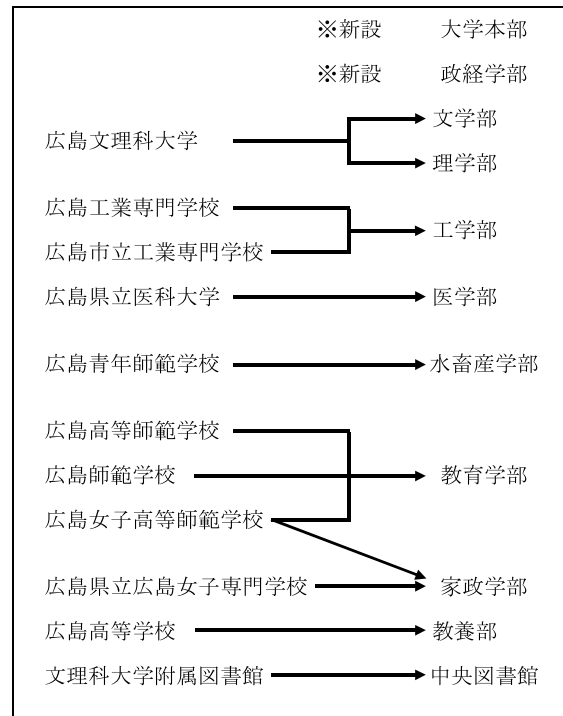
※新設 大学本部

※新設 政経学部

広島文理科大学 → 文学部
→ 理学部

広島工業専門学校
広島市立工業専門学校 → 工学部

広島県立医科大学 → 医学部

広島青年師範学校 → 水畜産学部

広島高等師範学校
広島師範学校 → 教育学部
広島女子高等師範学校

広島県立広島女子専門学校 → 家政学部

広島高等学校 → 教養部

文理科大学附属図書館 → 中央図書館